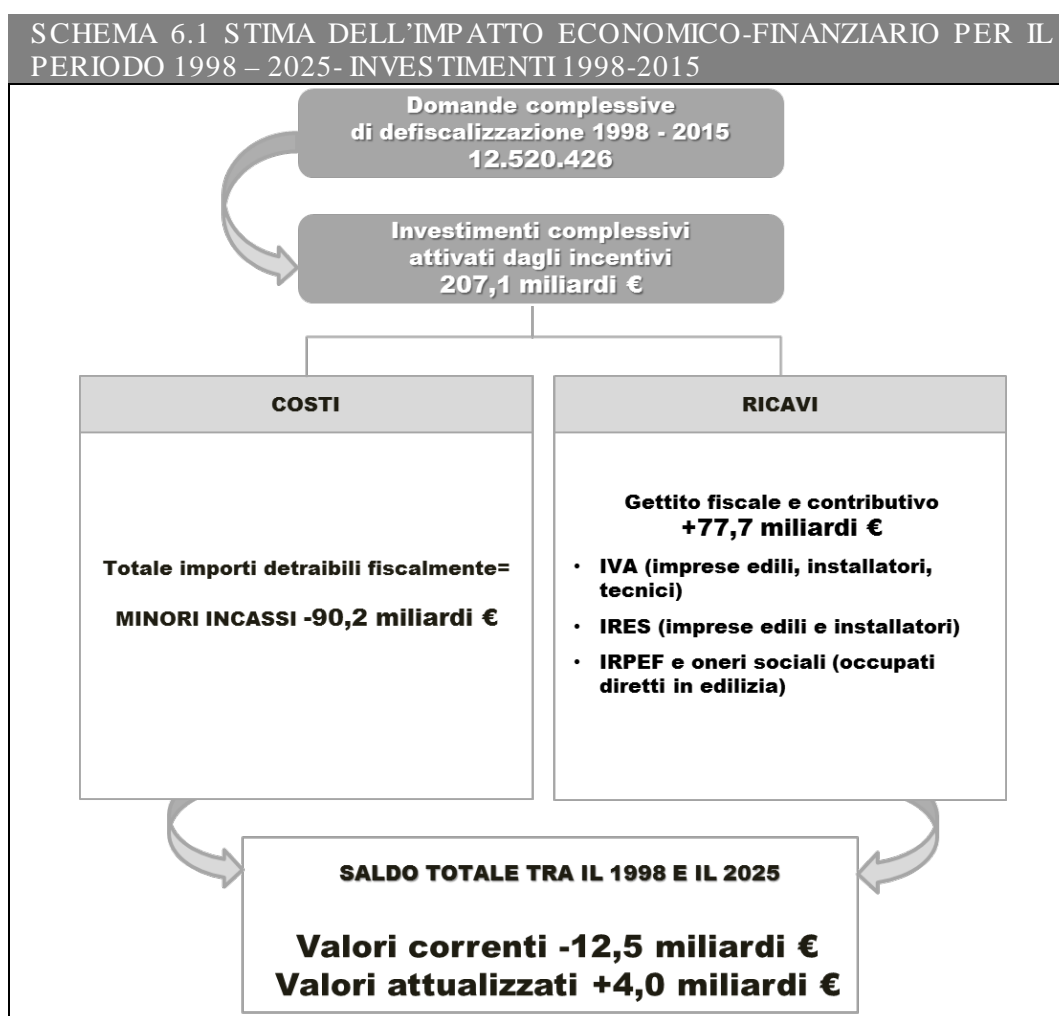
SCHEMA 6.1 STIMA DELL'IMPATTO ECONOMICO-FINANZIARIO PER IL PERIODO 1998 – 2025- INVESTIMENTI 1998-2015

Domande complessive di defiscalizzazione 1998 - 2015
12.520.426

Investimenti complessivi attivati dagli incentivi
207,1 miliardi €

COSTI

Totale importi detraibili fiscalmente=

MINORI INCASSI -90,2 miliardi €

RICAVI

Gettito fiscale e contributivo
+77,7 miliardi €

- IVA (imprese edili, installatori, tecnici)
- IRES (imprese edili e installatori)
- IRPEF e oneri sociali (occupati diretti in edilizia)

SALDO TOTALE TRA IL 1998 E IL 2025

Valori correnti -12,5 miliardi €
Valori attualizzati +4,0 miliardi €